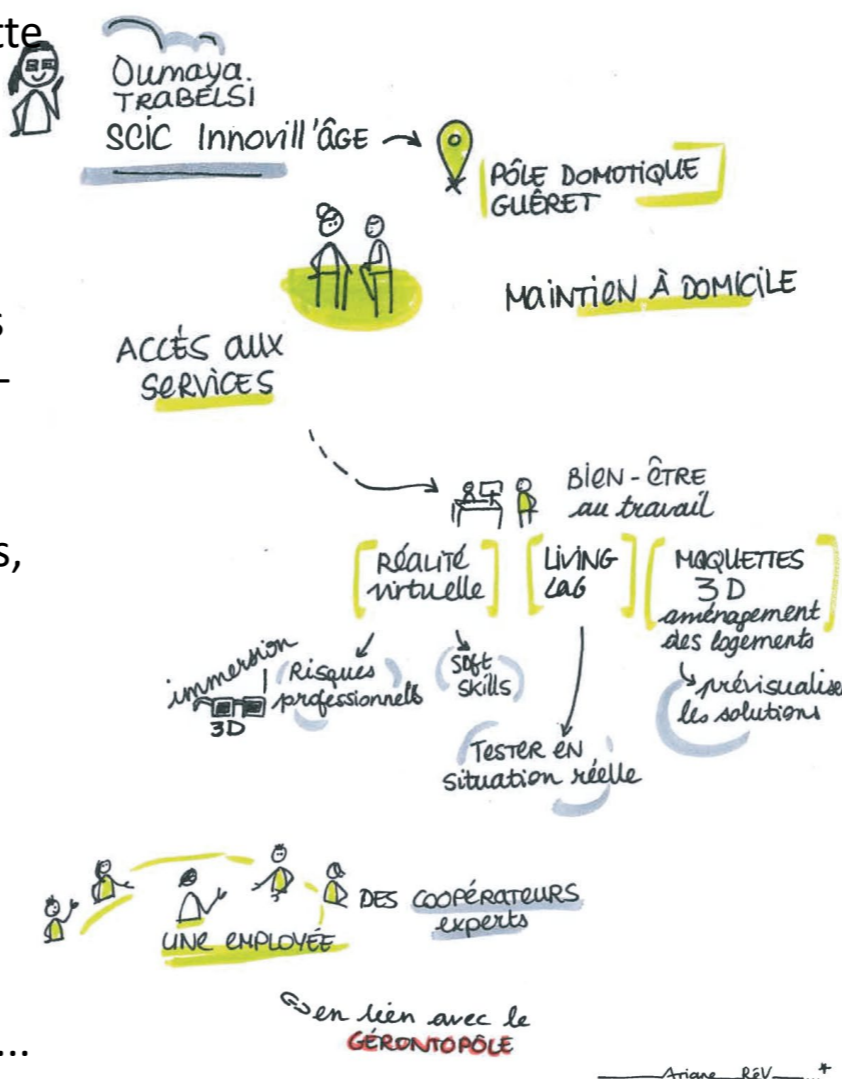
cte

s
-

s,

...

Oumaya TRABELSI
SCIC Innovill'âge

PÔLE DOMOTIQUE GUÉRET

MAINTIEN À DOMICILE

ACCÈS aux SERVICES

BIEN-ÊTRE au travail

RÉALITÉ virtuelle

LIVING LAB

MAQUETTES 3D aménagement des logements

immersion 3D

Risques professionnels

Soft skills

TESTER EN situation réelle

prévisualise les solutions

UNE EMPLOYÉE

DES COOPÉRATEURS experts

en lien avec le GÉRONTOPÔLE

Ariane RÊV